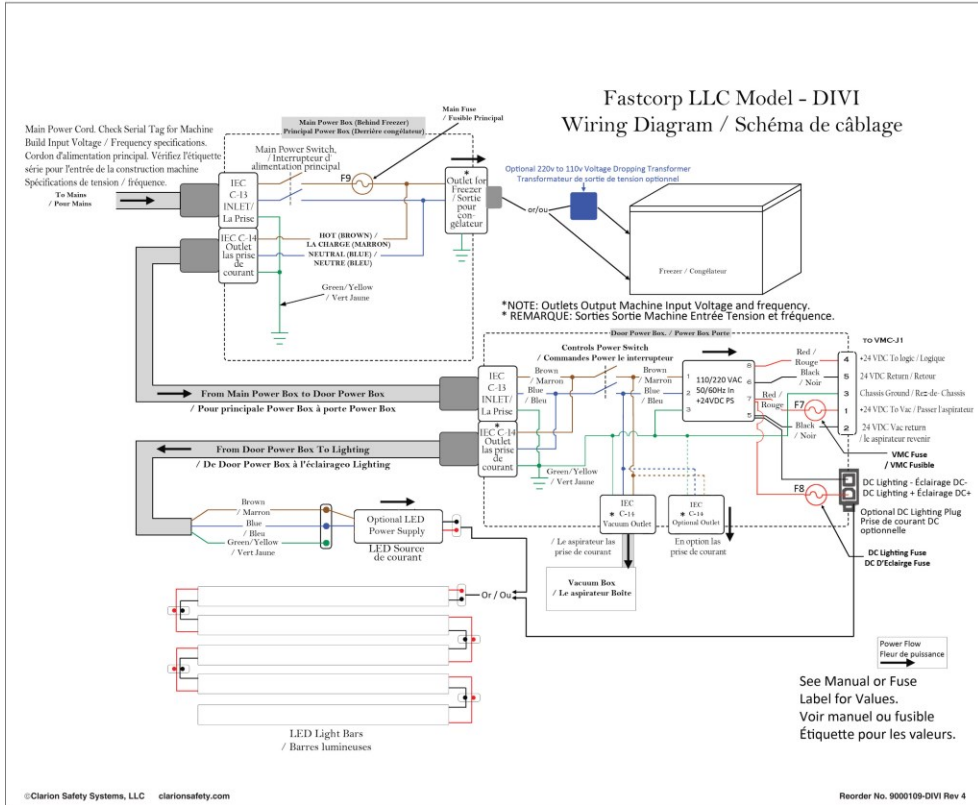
Fastcorp LLC Model - DIVI
Wiring Diagram / Schéma de câblage

Main Power Cord. Check Serial Tag for Machine Build Input Voltage / Frequency specifications. Cordon d'alimentation principal. Vérifiez l'étiquette série pour l'entrée de la construction machine Spécifications de tension / fréquence.

To Mains
/ Pour Mains

Main Power Box (Behind Freezer)
Principal Power Box (Derrière congélateur)

Main Fuse
/ Fusible Principal

Main Power Switch, / Interrupteur d' alimentation principal

F9

IEC C-13 INLET/ La Prise

IEC C-14 Outlet las prise de courant

* Outlet for Freezer / Sortie pour congélateur

HOT (BROWN) / LA CHARGE (MARRON)
NEUTRAL (BLUE) / NEUTRE (BLEU)

Green/Yellow / Vert Jaune

Optional 220v to 110v Voltage Dropping Transformer
Transformateur de sortie de tension optionnel

or/ou

Freezer / Congélateur

*NOTE: Outlets Output Machine Input Voltage and frequency.
* REMARQUE: Sorties Sortie Machine Entrée Tension et fréquence.

Door Power Box. / Power Box Porte

Controls Power Switch
/ Commandes Power le interrupteur

From Main Power Box to Door Power Box
/ Pour principale Power Box à porte Power Box

IEC C-13 INLET/ La Prise

Brown / Marron
Blue / Bleu

Brown / Marron
Blue / Bleu

1
2
3

110/220 VAC 50/60Hz In +24VDC PS

8
6
7
5

Red / Rouge
Black / Noir
Red / Rouge
Black / Noir

F7

TO VMC-J1
4 +24 VDC To logic / Logique
5 24 VDC Return / Retour
3 Chassis Ground / Rez-de- Chassis
1 +24 VDC To Vac / Passer l'aspirateur
2 24 VDC Vac return / le aspirateur revenir

VMC Fuse
/ VMC Fusible

From Door Power Box To Lighting
/ De Door Power Box à l'éclairageo Lighting

IEC C-14 Outlet las prise de courant

Green/Yellow / Vert Jaune

IEC * C-14 Vacuum Outlet

IEC * C-14 Optional Outlet

/ Le aspirateur las prise de courant

En option las prise de courant

F8

DC Lighting - Éclairage DC-
DC Lighting + Éclairage DC+

Optional DC Lighting Plug
Prise de courant DC optionnelle

DC Lighting Fuse
DC D'Eclairge Fuse

Brown / Marron
Blue / Bleu
Green/Yellow / Vert Jaune

Optional LED Power Supply

LED Source de courant

Vacuum Box
/ Le aspirateur Boîte

Or / Ou

LED Light Bars
/ Barres lumineuses

Power Flow
Fleur de puissance

See Manual or Fuse Label for Values.
Voir manuel ou fusible Étiquette pour les valeurs.

©Clarion Safety Systems, LLC clarionsafety.com

Reorder No. 9000109-DIVI Rev 4